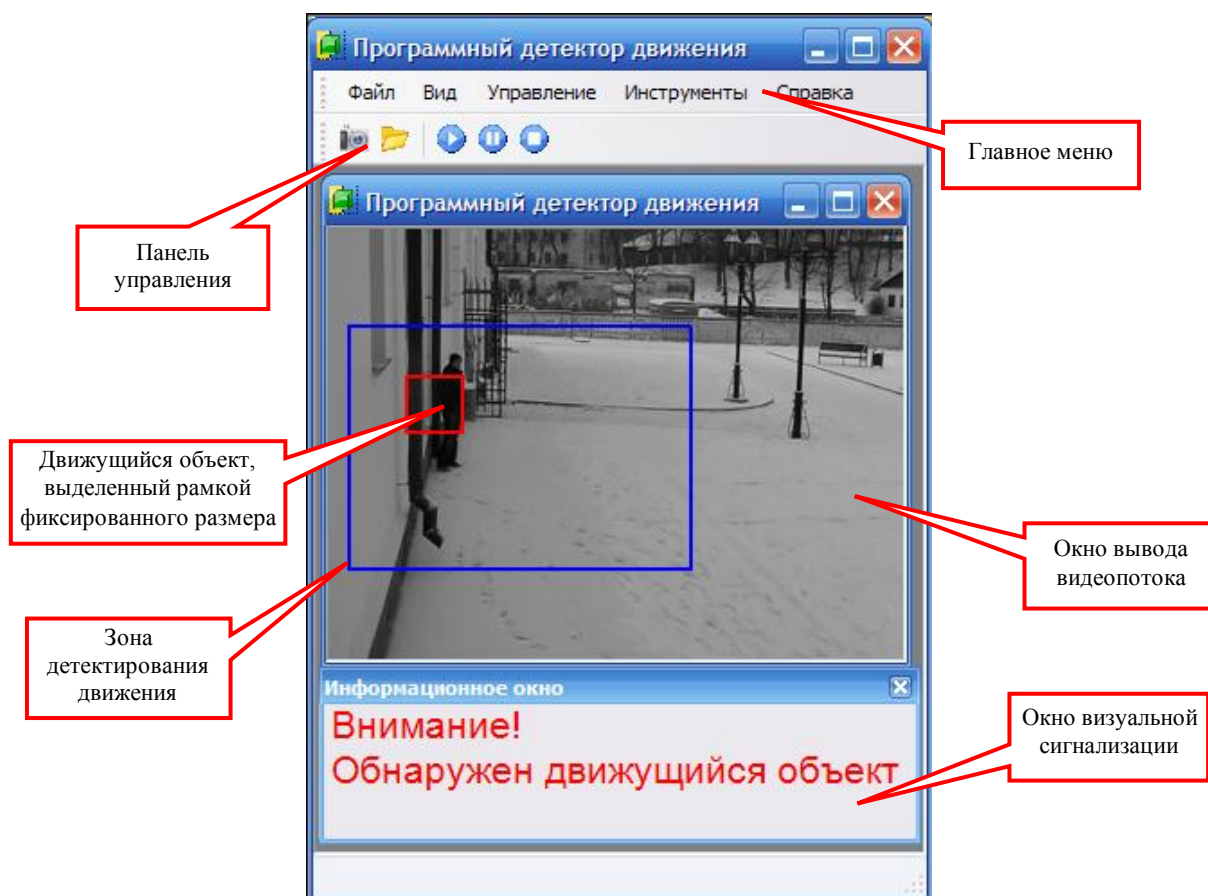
Программный детектор движения

Файл Вид Управление Инструменты Справка

Главное меню

Программный детектор движения

Панель управления

Движущийся объект, выделенный рамкой фиксированного размера

Окно вывода видеопотока

Зона детектирования движения

Информационное окно

Внимание!
Обнаружен движущийся объект

Окно визуальной сигнализации